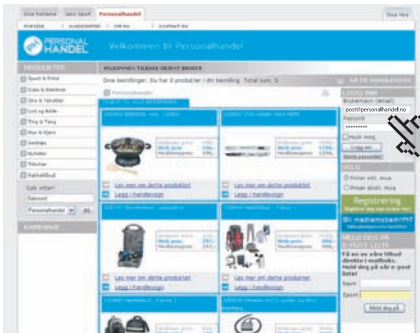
Sine Fordeler | Sano Sport | Personalhandel | Slow fritt

PERSONAL HANDEL

Velkommen til Personalhandel

PRODUKTER
Sport & Fritid
Data & Elektronikk
Hus & Tekstiler
Lyd og Bilde
Ting & Tang
Hus & Hjem
Verktøy
Kjøkken
Tilbehør
Fakkeltilbud

Søk etter:
Søkeord
Personalhandel

VELKOMMEN TIL VÅRE NETTBUTIKKER
Dine bestillinger: Du har 0 produkter i din bestilling. Total sum: 0

Les mer om dette produktet
Legg i handlevogn

Les mer om dette produktet
Legg i handlevogn

Les mer om dette produktet
Legg i handlevogn

Les mer om dette produktet
Legg i handlevogn

LOGG INN
Brukernavn (email)
post@personalhandel.no
Passord
••••••••
Husk meg
Logg inn
Glemt passord?

Registrering

Meld deg på
Navn
Epost
Meld deg på